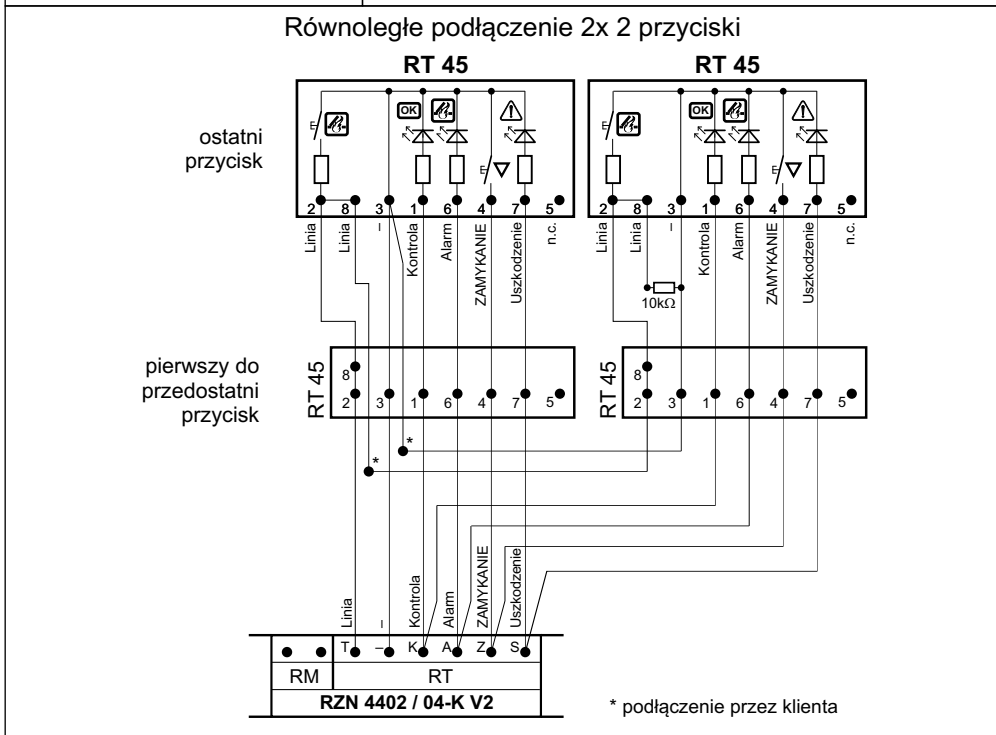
Równoległe podłączenie 2x 2 przyciski

RT 45

RT 45

ostatni przycisk

OK

OK

2 8 3 1 6 4 7 5

2 8 3 1 6 4 7 5

Linia Linia – Kontrola Alarm ZAMYKANIE Uszkodzenie n.c.

Linia Linia – Kontrola Alarm ZAMYKANIE Uszkodzenie n.c.

10kΩ

pierwszy do przedostatni przycisk

RT 45

8 2 3 1 6 4 7 5

RT 45

8 2 3 1 6 4 7 5

*

*

Linia – Kontrola Alarm ZAMYKANIE Uszkodzenie

T – K A Z S

| RM | RT |
|---|---|
| RZN 4402 / 04-K V2 | |

* podłączenie przez klienta